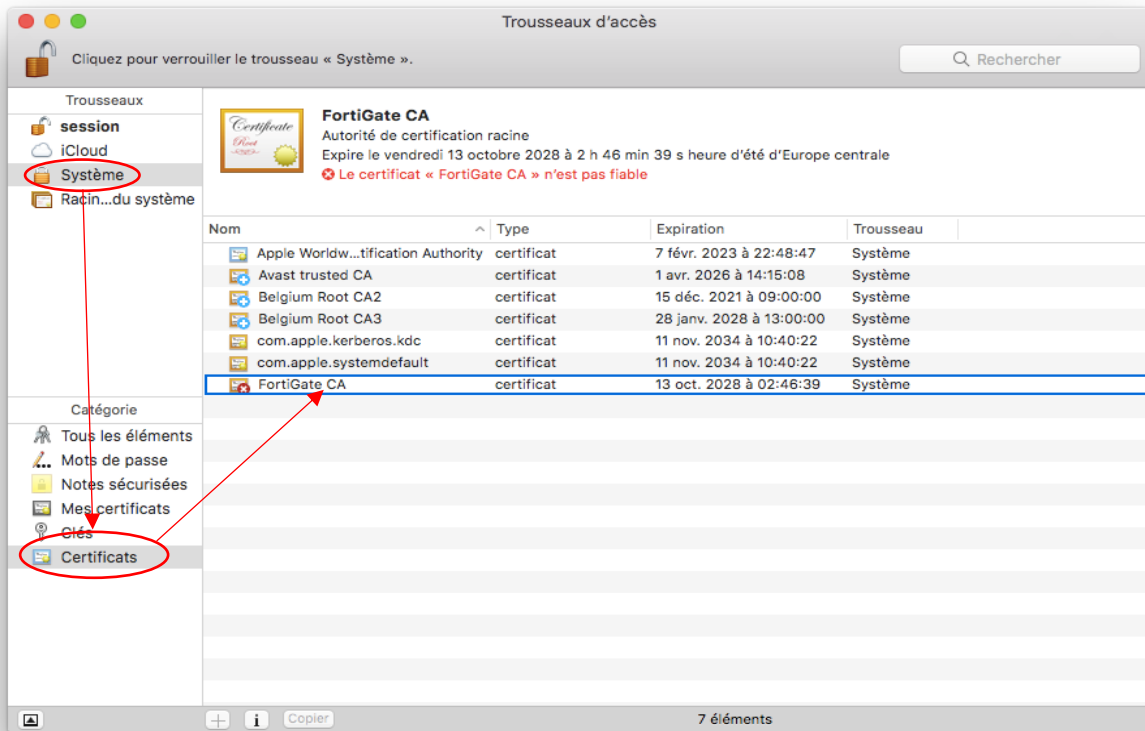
Trousseaux d’accès

Cliquez pour verrouiller le trousseau « Système ».

Rechercher

Trousseaux
session
iCloud
Système
Racin...du système

Catégorie
Tous les éléments
Mots de passe
Notes sécurisées
Mes certificats
Clés
Certificats

Certificate
Root

FortiGate CA
Autorité de certification racine
Expire le vendredi 13 octobre 2028 à 2 h 46 min 39 s heure d’été d’Europe centrale
Le certificat « FortiGate CA » n’est pas fiable

| Nom | Type | Expiration | Trousseau |
|---|---|---|---|
| Apple Worldw...tification Authority | certificat | 7 févr. 2023 à 22:48:47 | Système |
| Avast trusted CA | certificat | 1 avr. 2026 à 14:15:08 | Système |
| Belgium Root CA2 | certificat | 15 déc. 2021 à 09:00:00 | Système |
| Belgium Root CA3 | certificat | 28 janv. 2028 à 13:00:00 | Système |
| com.apple.kerberos.kdc | certificat | 11 nov. 2034 à 10:40:22 | Système |
| com.apple.systemdefault | certificat | 11 nov. 2034 à 10:40:22 | Système |
| FortiGate CA | certificat | 13 oct. 2028 à 02:46:39 | Système |

+ i Copier

7 éléments